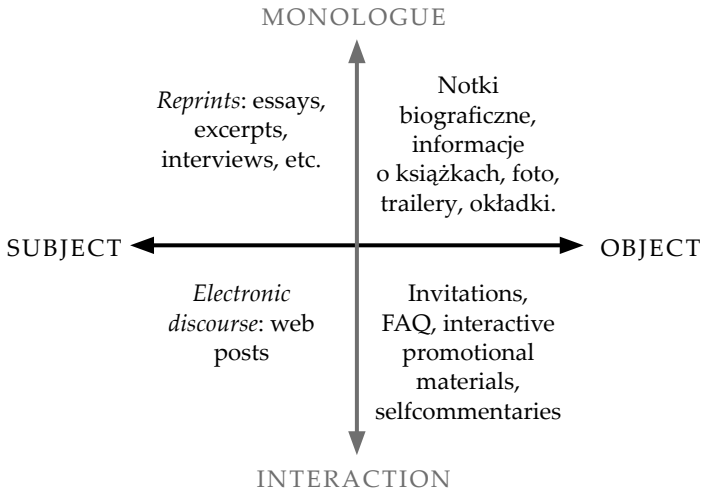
MONOLOGUE

*Reprints*: essays, excerpts, interviews, etc.

Notki biograficzne, informacje o książkach, foto, trailery, okładki.

SUBJECT

OBJECT

*Electronic discourse*: web posts

Invitations, FAQ, interactive promotional materials, selfcommentaries

INTERACTION